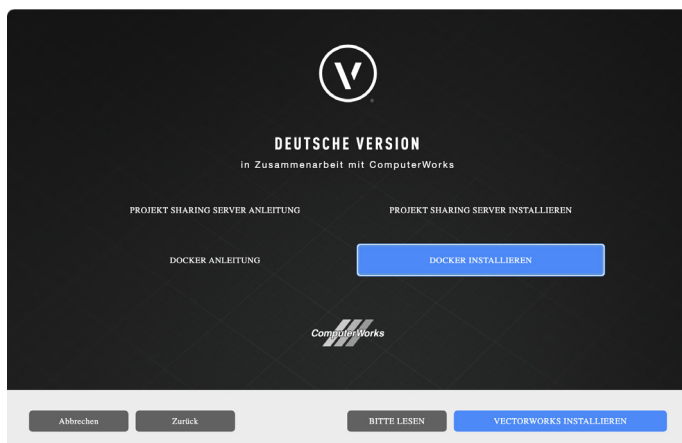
DEUTSCHE VERSION

in Zusammenarbeit mit ComputerWorks

PROJEKT SHARING SERVER ANLEITUNG

PROJEKT SHARING SERVER INSTALLIEREN

DOCKER ANLEITUNG

DOCKER INSTALLIEREN

ComputerWorks

Abbrechen

Zurück

BITTE LESEN

VECTORWORKS INSTALLIEREN